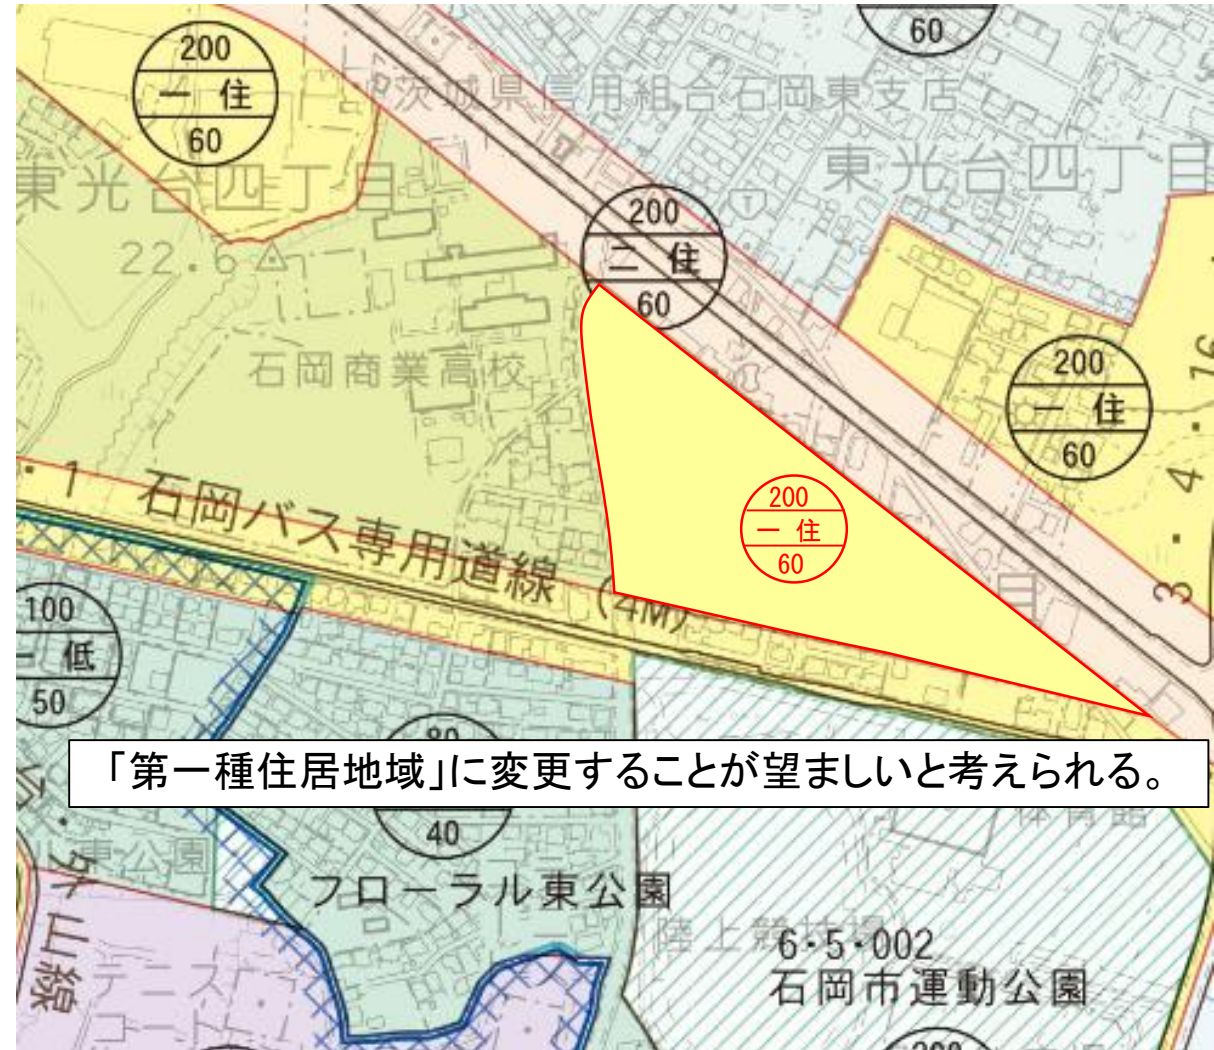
60

200
一 住
60

茨城県信用組合石岡東支店

東光台四丁目

東光台四丁目

200
二 住
60

22.6

石岡商業高校

200
一 住
60

3・4・16

1 石岡バス専用道線（4M）

200
一 住
60

100
一 低
50

80
40

「第一種住居地域」に変更することが望ましいと考えられる。

体育館

東公園

フローラル東公園

陸上競技場

6・5・002
石岡市運動公園

山線

テニスコート